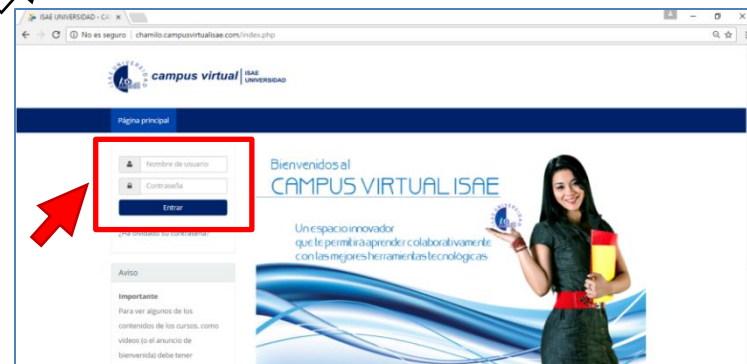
ISAE UNIVERSIDAD - CA ×

No es seguro | chamilo.campusvirtualisae.com/index.php

campus virtual | ISAE UNIVERSIDAD

Página principal

Nombre de usuario

Contraseña

Entrar

¿Ha olvidado su contraseña?

Aviso

Importante

Para ver algunos de los contenidos de los cursos, como videos (o el anuncio de bienvenida) debe tener

Bienvenidos al

CAMPUS VIRTUAL ISAE

Un espacio innovador que te permitirá aprender colaborativamente con las mejores herramientas tecnológicas